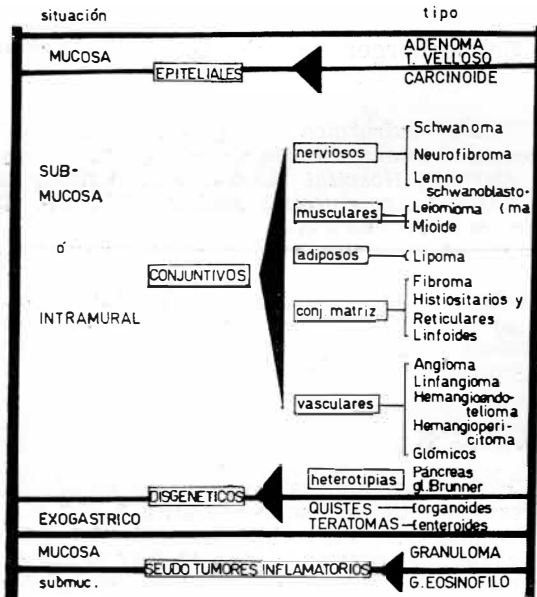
situación

tipo

MUCOSA

EPITELIALES

ADENOMA
T. VELLOSO
CARCINOIDE

SUB-
MUCOSA

ó

INTRAMURAL

CONJUNTIVOS

nerviosos

Schwanoma
Neurofibroma
Lemno
schwanoblasto-

musculares

Leiomioma (ma
Mioide

adiposos

Lipoma

conj. matriz.

Fibroma
Histiositarios y
Reticulares
Linfoides

vasculares

Angioma
Linfangioma
Hemangioendotelioma
Hemangiopericitoma
Glómicos

heterotipias

Páncreas
gl. Brunner

DISGENETICOS

EXOGASTRICO

QUISTES
TERATOMAS

organoides
enteroides

MUCOSA

submuc.

SEUDO TUMORES INFLAMATORIOS

GRANULOMA

G. EOSINOFILO